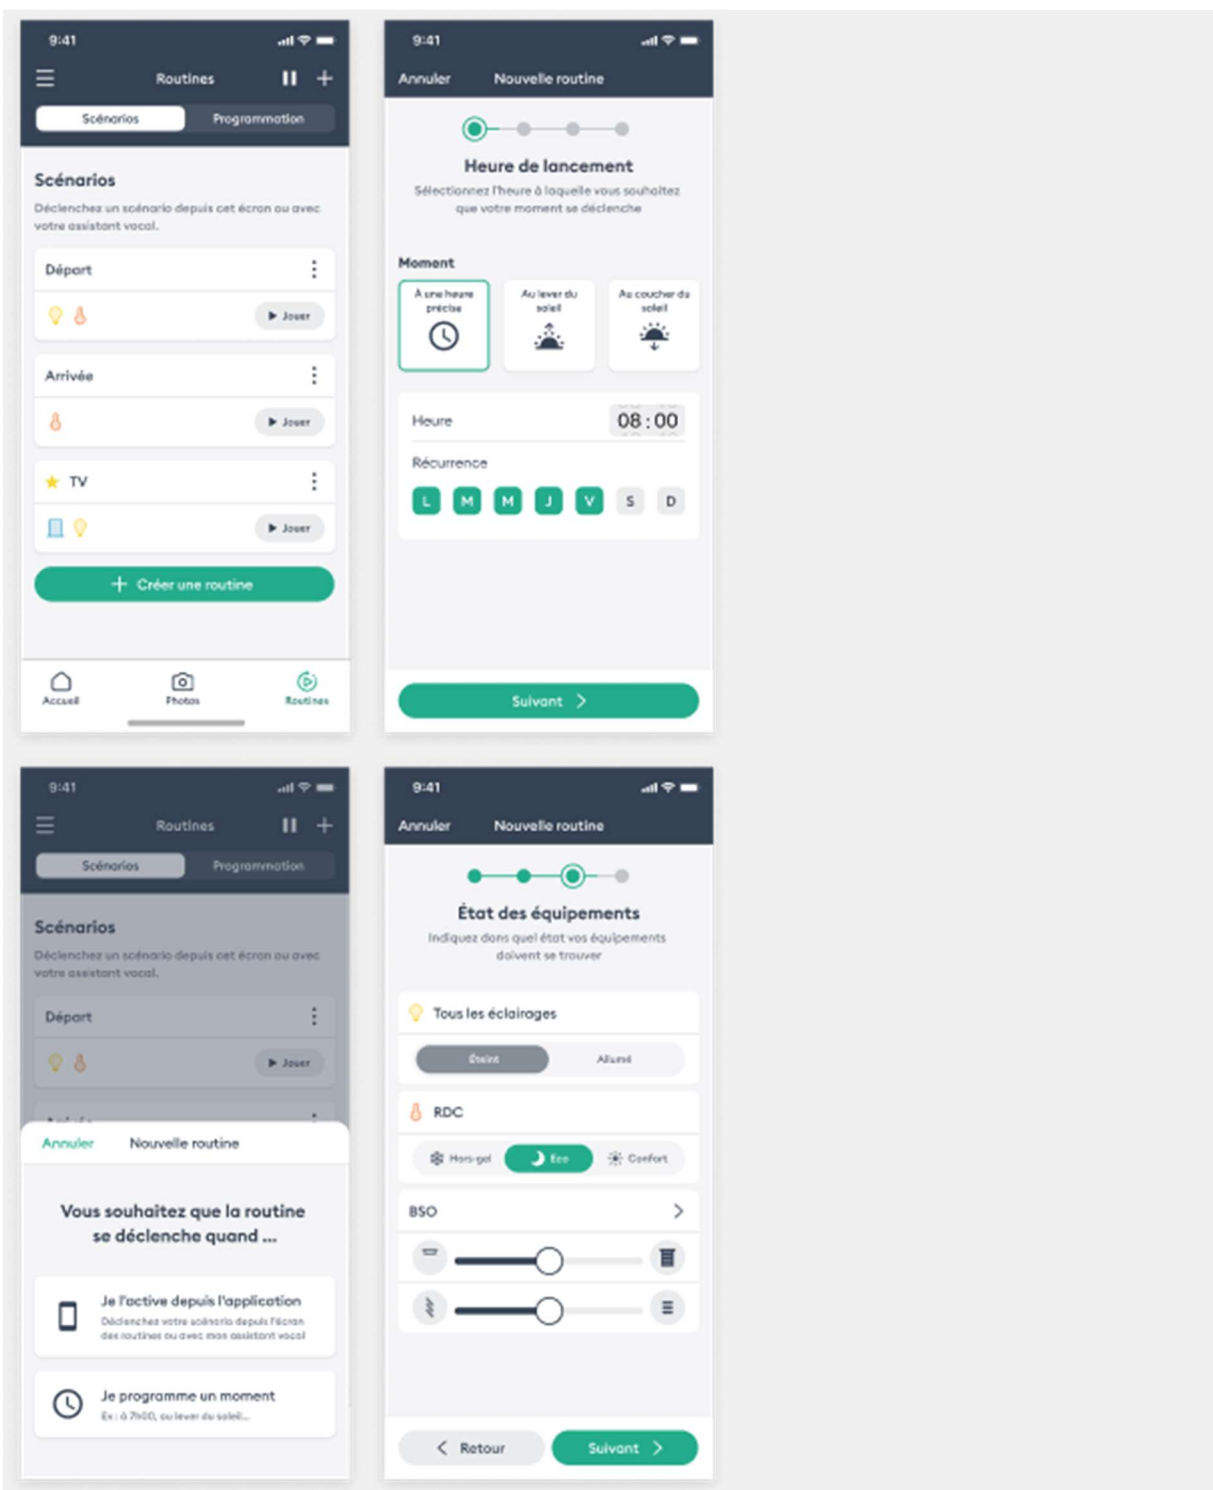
9:41

Routines

Scénarios Programmation

Scénarios

Déclenchez un scénario depuis cet écran ou avec votre assistant vocal.

Départ

▶ Jouer

Arrivée

▶ Jouer

TV

▶ Jouer

+ Créer une routine

Accueil Photos Routines

9:41

Annuler Nouvelle routine

Heure de lancement

Sélectionnez l'heure à laquelle vous souhaitez que votre moment se déclenche

Moment

À une heure précise

Au lever du soleil

Au coucher du soleil

Heure 08 : 00

Récurrence

L M M J V S D

Suivant >

9:41

Routines

Scénarios Programmation

Scénarios

Déclenchez un scénario depuis cet écran ou avec votre assistant vocal.

Départ

▶ Jouer

Annuler Nouvelle routine

Vous souhaitez que la routine se déclenche quand ...

Je l'active depuis l'application

Déclenchez votre scénario depuis l'écran des routines ou avec mon assistant vocal

Je programme un moment

Ex : à 7h00, au lever du soleil...

9:41

Annuler Nouvelle routine

État des équipements

Indiquez dans quel état vos équipements doivent se trouver

Tous les éclairages

Éteint Allumé

RDC

Hors-gel Eco Confort

BSO

< Retour Suivant >